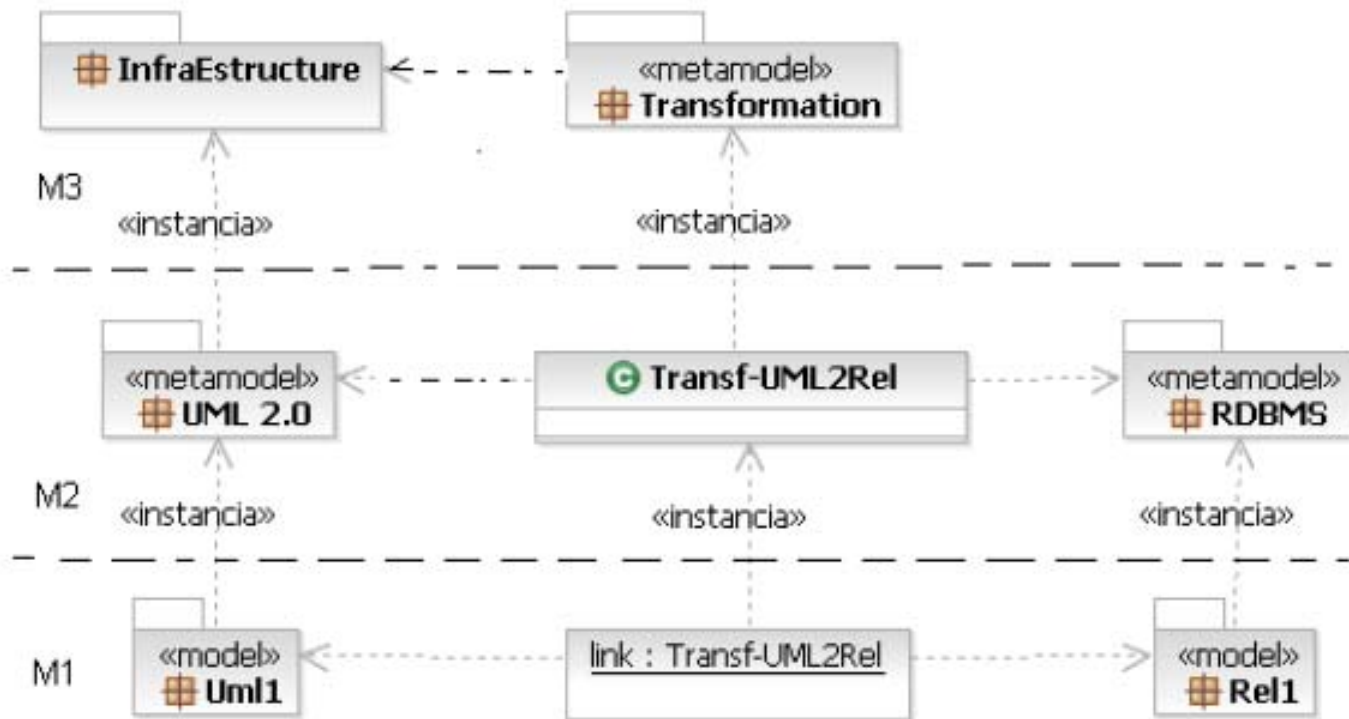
InfraEstructure

«metamodel»
Transformation

M3

«instancia»

«instancia»

«metamodel»
UML 2.0

Transf-UML2Rel

«metamodel»
RDBMS

M2

«instancia»

«instancia»

«instancia»

M1

«model»
Uml1

link : Transf-UML2Rel

«model»
Rel1